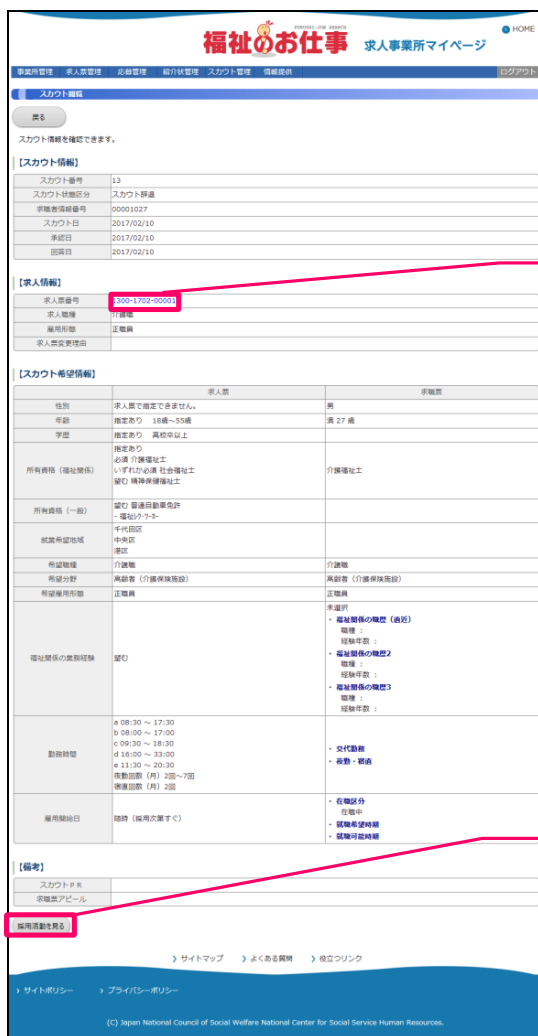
福祉のお仕事 FUKUSHI JOB SEARCH 求人事業所マイページ

HOME

事業所管理 | 求人票管理 | 応募管理 | 紹介状管理 | スカウト管理 | 情報提供 | ログアウト

スカウト閲覧

戻る

スカウト情報を確認できます。

【スカウト情報】

| | |
|---|---|
| スカウト番号 | 13 |
| スカウト状態区分 | スカウト辞退 |
| 求職者情報番号 | 00001027 |
| スカウト日 | 2017/02/10 |
| 承認日 | 2017/02/10 |
| 回答日 | 2017/02/10 |

【求人情報】

| | |
|---|---|
| 求人票番号 | 1300-1702-00001 |
| 求人職種 | 介護職 |
| 雇用形態 | 正職員 |
| 求人票変更理由 | |

【スカウト希望情報】

| | 求人票 | 求職票 |
|---|---|---|
| 性別 | 求人票で指定できません。 | 男 |
| 年齢 | 指定あり 18歳～55歳 | 満 27 歳 |
| 学歴 | 指定あり 高校卒以上 | |
| 所有資格（福祉関係） | 指定あり 必須 介護福祉士 いずれか必須 社会福祉士 望む 精神保健福祉士 | 介護福祉士 |
| 所有資格（一般） | 望む 普通自動車免許 ・福祉ｼﾞｬｰﾜｰｶｰ | |
| 就業希望地域 | 千代田区 中央区 港区 | |
| 希望職種 | 介護職 | 介護職 |
| 希望分野 | 高齢者（介護保険施設） | 高齢者（介護保険施設） |
| 希望雇用形態 | 正職員 | 正職員 |
| 福祉関係の業務経験 | 望む | 未選択 ・福祉関係の職歴（直近） 職種： 経験年数： ・福祉関係の職歴2 職種： 経験年数： ・福祉関係の職歴3 職種： 経験年数： |
| 勤務時間 | a 08:30 ～ 17:30 b 08:00 ～ 17:00 c 09:30 ～ 18:30 d 16:00 ～ 33:00 e 11:30 ～ 20:30 夜勤回数（月）2回～7回 宿直回数（月）2回 | ・交代勤務 ・夜勤・宿直 |
| 雇用開始日 | 随時（採用次第すぐ） | ・在職区分 在職中 ・就職希望時期 ・就職可能時期 |

【備考】

| | |
|---|---|
| スカウトＰＲ | |
| 求職票アピール | |

採用活動を見る

› サイトマップ　› よくある質問　› 役立つリンク

› サイトポリシー　› プライバシーポリシー

(C) Japan National Council of Social Welfare National Center for Social Service Human Resources.